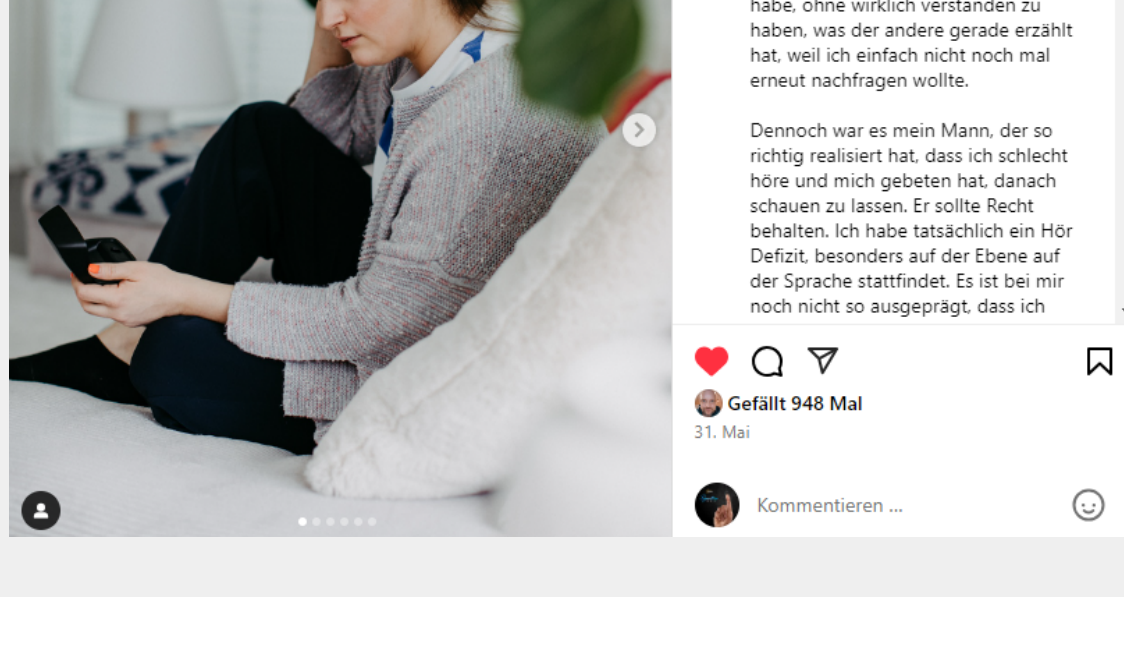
habe, ohne wirklich verstanden zu haben, was der andere gerade erzählt hat, weil ich einfach nicht noch mal erneut nachfragen wollte.

Dennoch war es mein Mann, der so richtig realisiert hat, dass ich schlecht höre und mich gebeten hat, danach schauen zu lassen. Er sollte Recht behalten. Ich habe tatsächlich ein Hör Defizit, besonders auf der Ebene auf der Sprache stattfindet. Es ist bei mir noch nicht so ausgeprägt, dass ich

Gefällt 948 Mal

31. Mai

Kommentieren ...